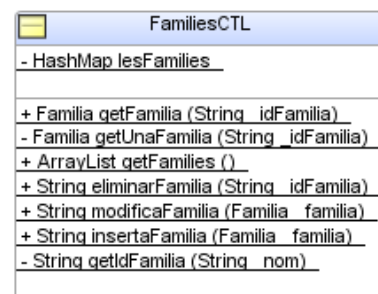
FamiliesCTL

- HashMap lesFamilies

+ Familia getFamilia (String _idFamilia)
- Familia getUnaFamilia (String _idFamilia)
+ ArrayList getFamilies ()
+ String eliminarFamilia (String _idFamilia)
+ String modificaFamilia (Familia _familia)
+ String insertaFamilia (Familia _familia)
- String getIdFamilia (String _nom)